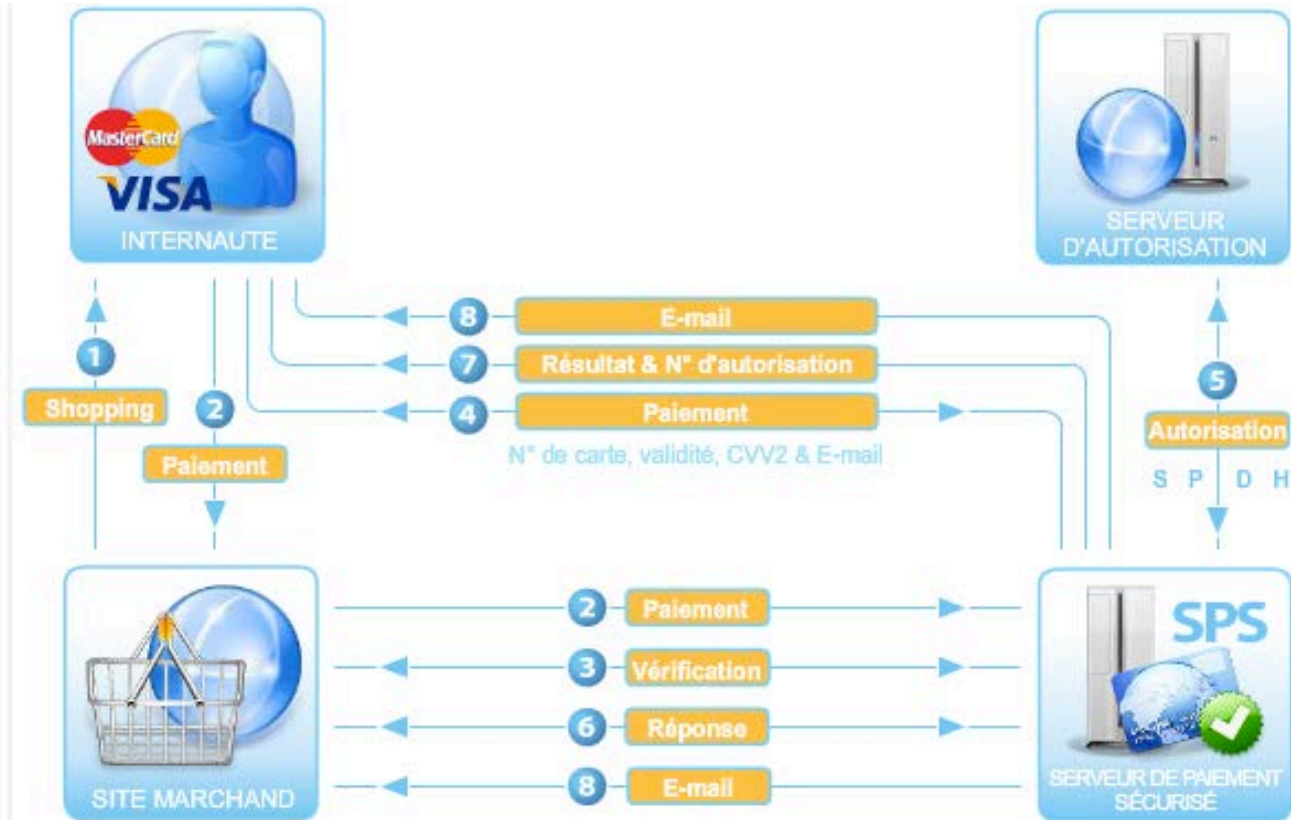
MasterCard
VISA
INTERNAUTE

SERVEUR D'AUTORISATION

8 E-mail
7 Résultat & N° d'autorisation
4 Paiement
N° de carte, validité, CVV2 & E-mail

1 Shopping
2 Paiement

5 Autorisation
S P D H

SITE MARCHAND

2 Paiement
3 Vérification
6 Réponse
8 E-mail

SPS
SERVEUR DE PAIEMENT SÉCURISÉ